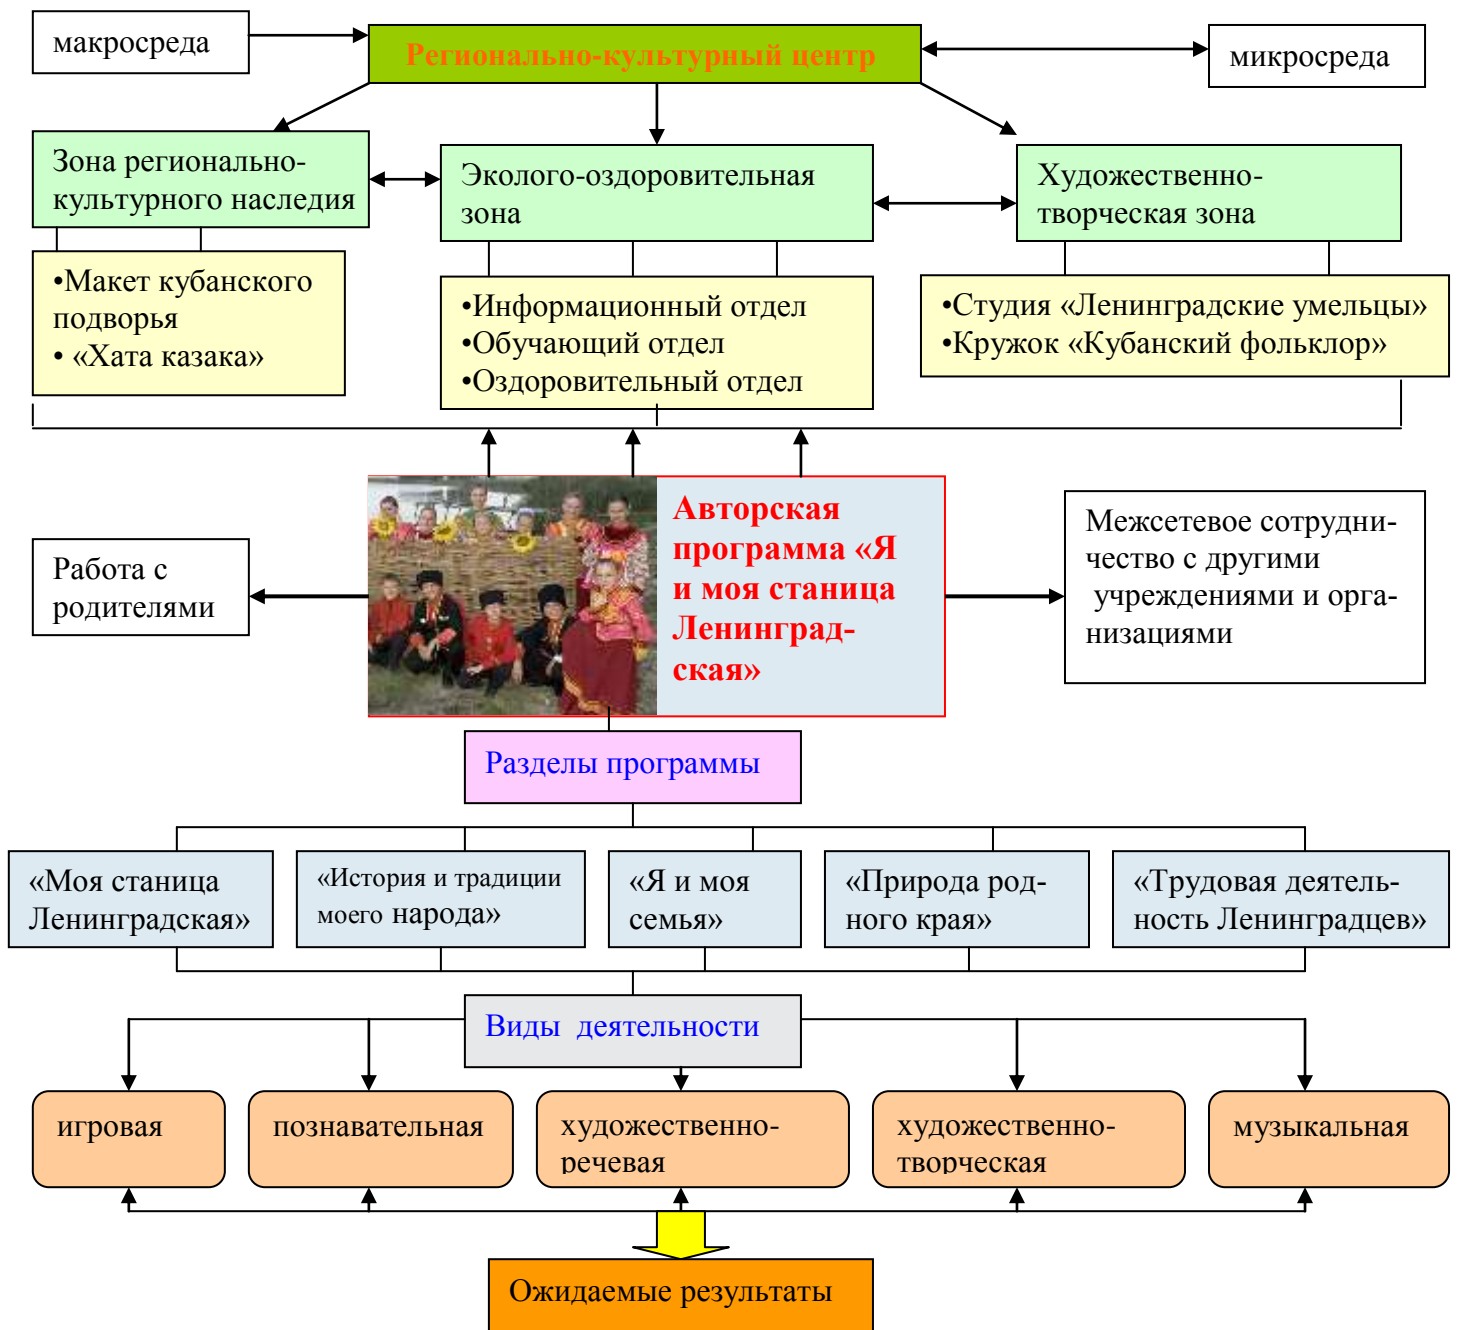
макросреда

Регионально-культурный центр

микросреда

Зона регионально-культурного наследия

Эколого-оздоровительная зона

Художественно-творческая зона

•Макет кубанского подворья
• «Хата казака»

•Информационный отдел
•Обучающий отдел
•Оздоровительный отдел

•Студия «Ленинградские умельцы»
•Кружок «Кубанский фольклор»

Работа с родителями

Авторская программа «Я и моя станица Ленинградская»

Межсетевое сотрудничество с другими учреждениями и организациями

Разделы программы

«Моя станица Ленинградская»

«История и традиции моего народа»

«Я и моя семья»

«Природа родного края»

«Трудовая деятельность Ленинградцев»

Виды деятельности

игровая

познавательная

художественно-речевая

художественно-творческая

музыкальная

Ожидаемые результаты